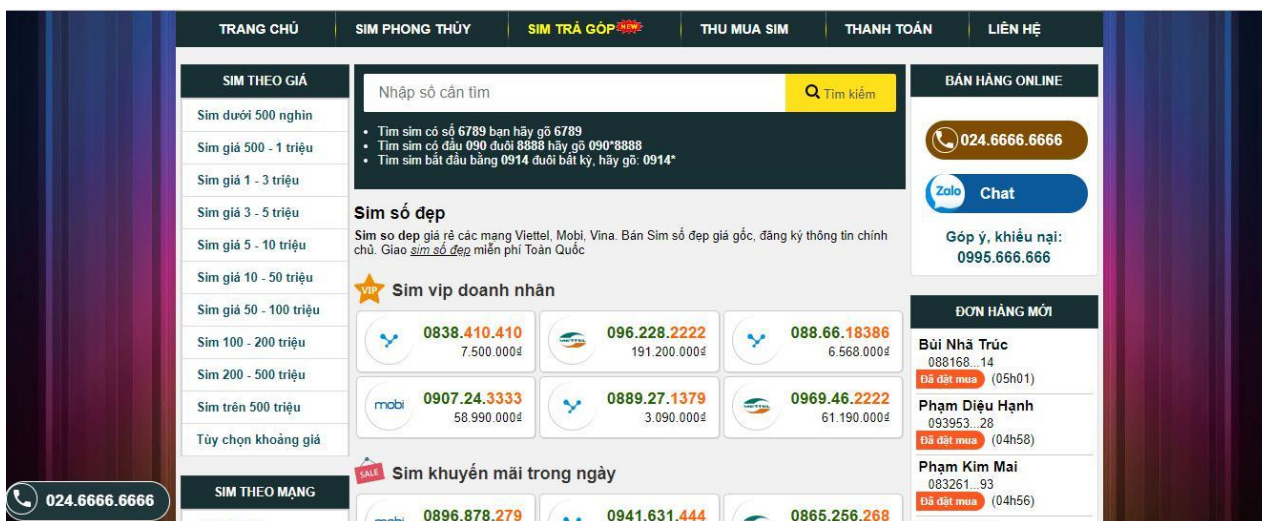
TRANG CHỦ | SIM PHONG THỦY | SIM TRẢ GÓP NEW | THU MUA SIM | THANH TOÁN | LIÊN HỆ

SIM THEO GIÁ

Sim dưới 500 nghìn
Sim giá 500 - 1 triệu
Sim giá 1 - 3 triệu
Sim giá 3 - 5 triệu
Sim giá 5 - 10 triệu
Sim giá 10 - 50 triệu
Sim giá 50 - 100 triệu
Sim 100 - 200 triệu
Sim 200 - 500 triệu
Sim trên 500 triệu
Tùy chọn khoảng giá

SIM THEO MẠNG

Nhập số cần tìm

Tìm kiếm

• Tìm sim có số 6789 bạn hãy gõ 6789
• Tìm sim có đầu 090 đuôi 8888 hãy gõ 090*8888
• Tìm sim bắt đầu bằng 0914 đuôi bất kỳ, hãy gõ: 0914*

Sim số đẹp

Sim so dep giá rẻ các mạng Viettel, Mobi, Vina. Bán Sim số đẹp giá gốc, đăng ký thông tin chính chủ. Giao sim số đẹp miễn phí Toàn Quốc

VIP Sim vip doanh nhân

0838.410.410
7.500.000₫

096.228.2222
191.200.000₫

088.66.18386
6.568.000₫

mobi 0907.24.3333
58.990.000₫

0889.27.1379
3.090.000₫

0969.46.2222
61.190.000₫

SALE Sim khuyến mãi trong ngày

0896.878.279

0941.631.444

0865.256.268

BÁN HÀNG ONLINE

024.6666.6666

Zalo Chat

Góp ý, khiếu nại:
0995.666.666

ĐƠN HÀNG MỚI

Bùi Nhã Trúc
088168...14
Đã đặt mua (05h01)

Phạm Diệu Hạnh
093953...28
Đã đặt mua (04h58)

Phạm Kim Mai
083261...93
Đã đặt mua (04h56)

024.6666.6666